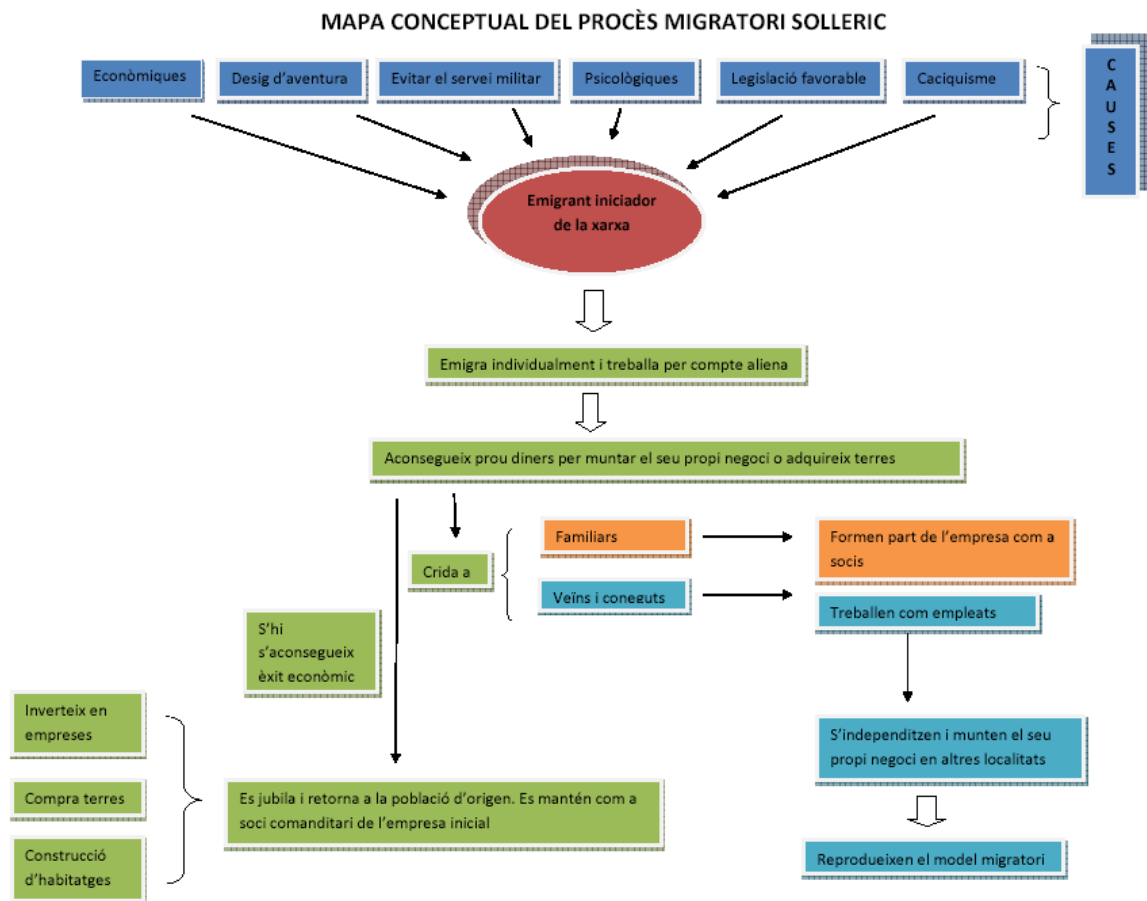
MAPA CONCEPTUAL DEL PROCÈS MIGRATORI SOLLERIC

Econòmiques

Desig d'aventura

Evitar el servei militar

Psicològiques

Legislació favorable

Caciquisme

CAUSES

Emigrant iniciador de la xarxa

Emigra individualment i treballa per compte aliena

Aconsegueix prou diners per muntar el seu propi negoci o adquireix terres

Crida a

Familiars

Formen part de l'empresa com a socis

Veïns i coneguts

Treballen com empleats

S'hi s'aconsegueix èxit econòmic

S'independitzen i munten el seu propi negoci en altres localitats

Reprodueixen el model migratori

Inverteix en empreses

Compra terres

Construcció d'habitatges

Es jubila i retorna a la població d'origen. Es mantén com a soci comanditari de l'empresa inicial